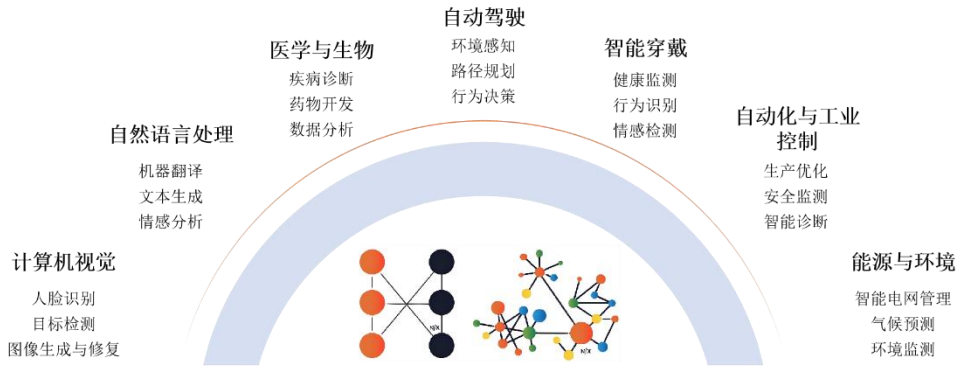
自动驾驶
环境感知
路径规划
行为决策

医学与生物
疾病诊断
药物开发
数据分析

智能穿戴
健康监测
行为识别
情感检测

自然语言处理
机器翻译
文本生成
情感分析

自动化与工业控制
生产优化
安全监测
智能诊断

计算机视觉
人脸识别
目标检测
图像生成与修复

能源与环境
智能电网管理
气候预测
环境监测